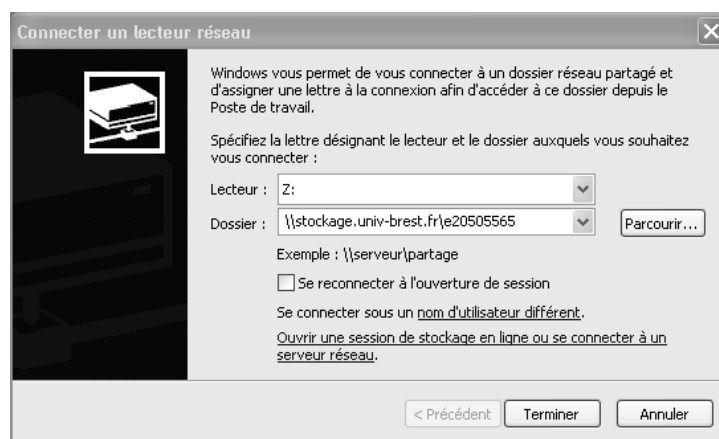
Connecter un lecteur réseau

Windows vous permet de vous connecter à un dossier réseau partagé et d'assigner une lettre à la connexion afin d'accéder à ce dossier depuis le Poste de travail.

Spécifiez la lettre désignant le lecteur et le dossier auxquels vous souhaitez vous connecter :

Lecteur : Z:

Dossier : \\stockage.univ-brest.fr\e20505565

Parcourir...

Exemple : \\serveur\partage

Se reconnecter à l'ouverture de session

Se connecter sous un nom d'utilisateur différent.

Ouvrir une session de stockage en ligne ou se connecter à un serveur réseau.

< Précédent Terminer Annuler